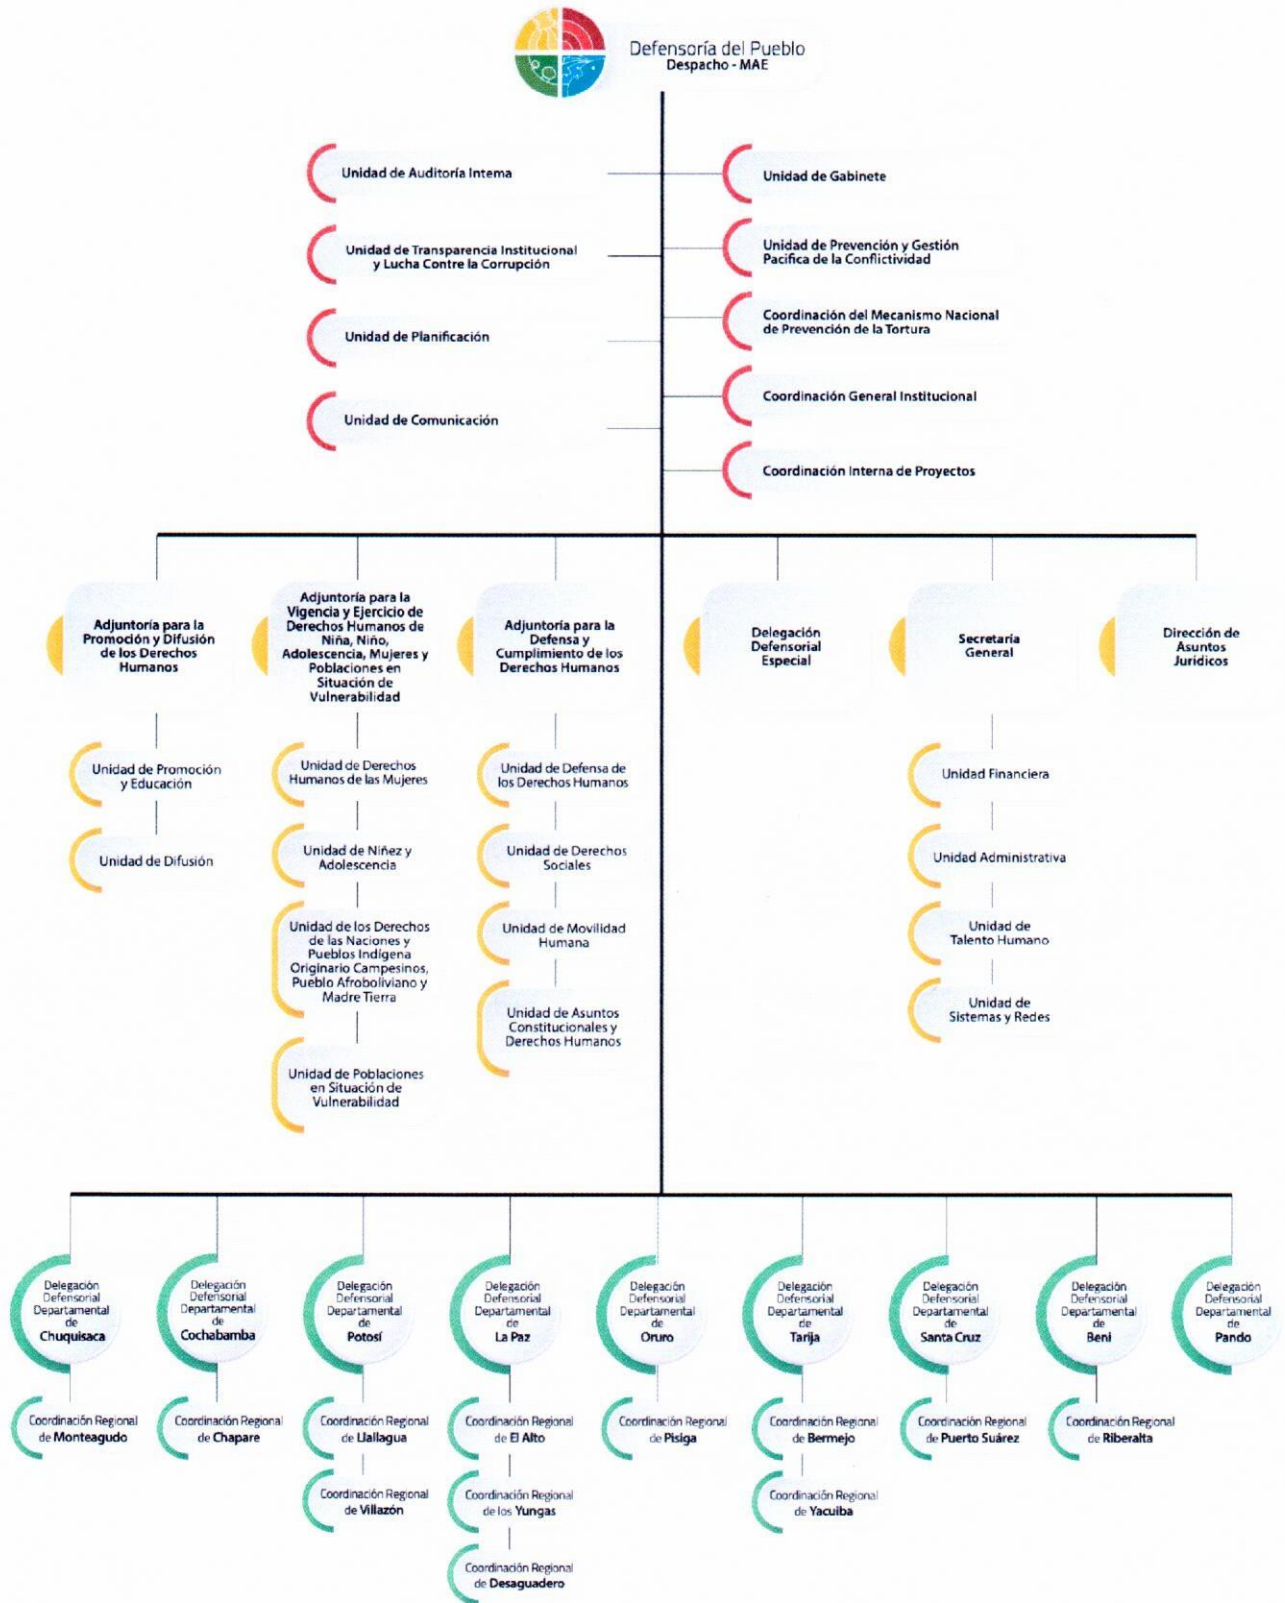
Defensoría del Pueblo
Despacho - MAE

Unidad de Auditoría Intema

Unidad de Transparencia Institucional y Lucha Contre la Corrupción

Unidad de Planificación

Unidad de Comunicación

Unidad de Gabinete

Unidad de Prevención y Gestión Pacifica de la Conflictividad

Coordinación del Mecanismo Nacional de Prevención de la Tortura

Coordinación General Institucional

Coordinación Interna de Proyectos

Adjuntoría para la Promoción y Difusión de los Derechos Humanos

Unidad de Promoción y Educación

Unidad de Difusión

Adjuntoría para la Vigencia y Ejercicio de Derechos Humanos de Niña, Niño, Adolescencia, Mujeres y Poblaciones en Situación de Vulnerabilidad

Unidad de Derechos Humanos de las Mujeres

Unidad de Niñez y Adolescencia

Unidad de los Derechos de las Naciones y Pueblos Indígena Originario Campesinos, Pueblo Afroboliviano y Madre Tierra

Unidad de Poblaciones en Situación de Vulnerabilidad

Adjuntoría para la Defensa y Cumplimiento de los Derechos Humanos

Unidad de Defensa de los Derechos Humanos

Unidad de Derechos Sociales

Unidad de Movilidad Humana

Unidad de Asuntos Constitucionales y Derechos Humanos

Delegación Defensorial Especial

Secretaría General

Unidad Financiera

Unidad Administrativa

Unidad de Talento Humano

Unidad de Sistemas y Redes

Dirección de Asuntos Jurídicos

Delegación Defensorial Departamental de Chuquisaca

Coordinación Regional de Monteagudo

Delegación Defensorial Departamental de Cochabamba

Coordinación Regional de Chapare

Delegación Defensorial Departamental de Potosí

Coordinación Regional de Llallagua

Coordinación Regional de Villazón

Delegación Defensorial Departamental de La Paz

Coordinación Regional de El Alto

Coordinación Regional de los Yungas

Coordinación Regional de Desaguadero

Delegación Defensorial Departamental de Oruro

Coordinación Regional de Pisiga

Delegación Defensorial Departamental de Tarija

Coordinación Regional de Bermejo

Coordinación Regional de Yacuiba

Delegación Defensorial Departamental de Santa Cruz

Coordinación Regional de Puerto Suárez

Delegación Defensorial Departamental de Beni

Coordinación Regional de Riberalta

Delegación Defensorial Departamental de Pando